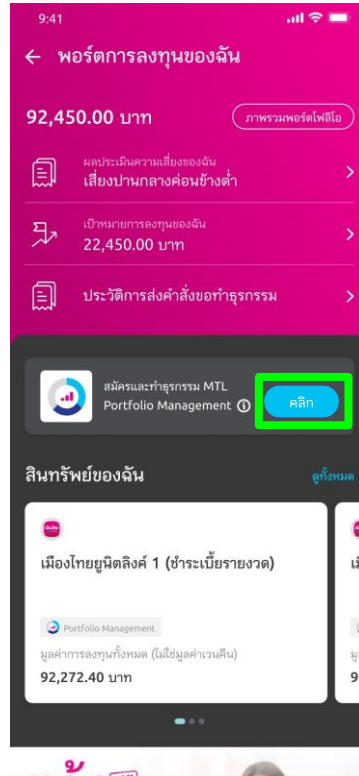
9:41

← พอร์ตการลงทุนของฉัน

92,450.00 บาท

ภาพรวมพอร์ตโฟลิโอ

ผลประเมินความเสี่ยงของฉัน
เสี่ยงปานกลางค่อนข้างต่ำ

เป้าหมายการลงทุนของฉัน
22,450.00 บาท

ประวัติการส่งคำสั่งขอทำธุรกรรม

สมัครและทำธุรกรรม MTL Portfolio Management

คลิก

สินทรัพย์ของฉัน

ดูทั้งหมด

เมืองไทยยูนิตลิงค์ 1 (ชำระเบี้ยรายงวด)

Portfolio Management

มูลค่าการลงทุนทั้งหมด (ไม่ใช่มูลค่าเวนคืน)

92,272.40 บาท

เ
ม
9